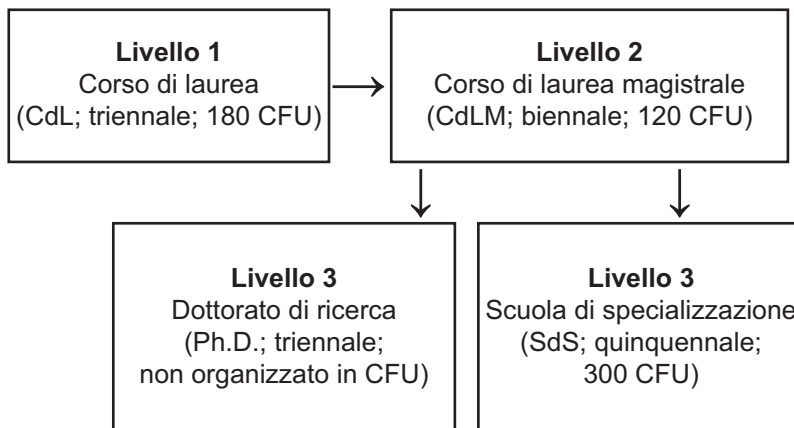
Livello 1
Corso di laurea
(CdL; triennale; 180 CFU)

Livello 2
Corso di laurea magistrale
(CdLM; biennale; 120 CFU)

Livello 3
Dottorato di ricerca
(Ph.D.; triennale;
non organizzato in CFU)

Livello 3
Scuola di specializzazione
(SdS; quinquennale;
300 CFU)